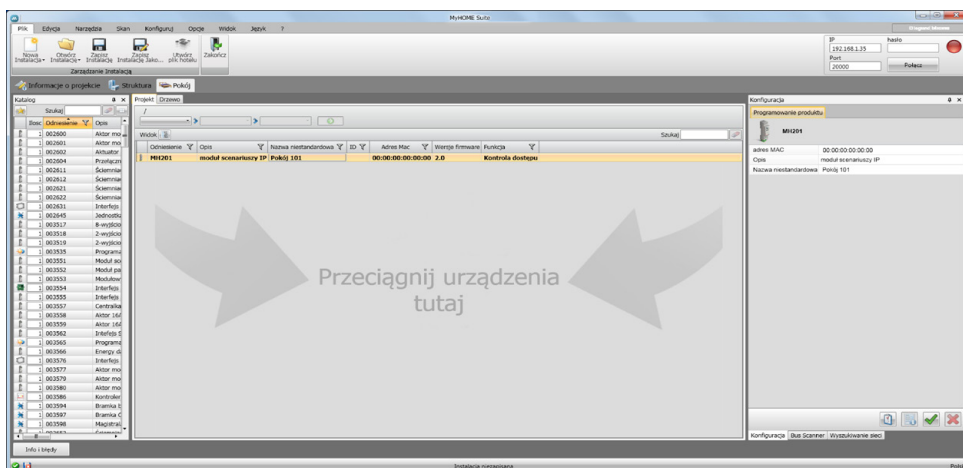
MyHOME Suite

Plik Edycja Narzędzia Skan Konfiguruj Opcje Widok Język ?

Nowa Instalacja Otwórz Instalację Zapisz Instalację Zapisz Instalację Jako... Utwórz plik hotelu Zakończ

Zarządzanie Instalacją

IP 192.168.1.35 hasło
Port 20000 Połącz

Informacje o projekcie Struktura Pokój

Katalog
Szukaj
Ilość Odniesienie Opis

| Ilość | Odniesienie | Opis |
|---|---|---|
| 1 | 002600 | Aktor mo |
| 1 | 002601 | Aktor mo |
| 1 | 002602 | Aktuator |
| 1 | 002604 | Przełączn |
| 1 | 002611 | Ściemnia |
| 1 | 002612 | Ściemnia |
| 1 | 002621 | Ściemnia |
| 1 | 002622 | Ściemnia |
| 1 | 002631 | Interfejs |
| 1 | 002645 | Jednostk |
| 1 | 003517 | 8-wyjścio |
| 1 | 003518 | 2-wyjścio |
| 1 | 003519 | 2-wyjścio |
| 1 | 003535 | Programa |
| 1 | 003551 | Moduł sc |
| 1 | 003552 | Moduł pa |
| 1 | 003553 | Modułow |
| 1 | 003554 | Interfejs |
| 1 | 003555 | Interfejs |
| 1 | 003557 | Centralka |
| 1 | 003558 | Aktor 16A |
| 1 | 003559 | Aktor 16A |
| 1 | 003562 | Interfejs S |
| 1 | 003565 | Programa |
| 1 | 003566 | Energy da |
| 1 | 003576 | Interfejs |
| 1 | 003577 | Aktor mo |
| 1 | 003579 | Aktor mo |
| 1 | 003580 | Aktor mo |
| 1 | 003586 | Kontroler |
| 1 | 003594 | Bramka E |
| 1 | 003597 | Bramka C |
| 1 | 003598 | Magistral |

Info i błędy

Projekt Drzewo

Widok
Szukaj

| Odniesienie | Opis | Nazwa niestandardowa | ID | Adres Mac | Wersje firmware | Funkcja |
|---|---|---|---|---|---|---|
| MH201 | moduł scenariuszy IP | Pokój 101 | | 00:00:00:00:00:00 | 2.0 | Kontrola dostępu |

Przeciągnij urządzenia tutaj

Konfiguracja
Programowanie produktu
MH201

| | |
|---|---|
| adres MAC | 00:00:00:00:00:00 |
| Opis | moduł scenariuszy IP |
| Nazwa niestandardowa | Pokój 101 |

Konfiguracja Bus Scanner Wyszukiwanie sieci

Instalacja niezapisana